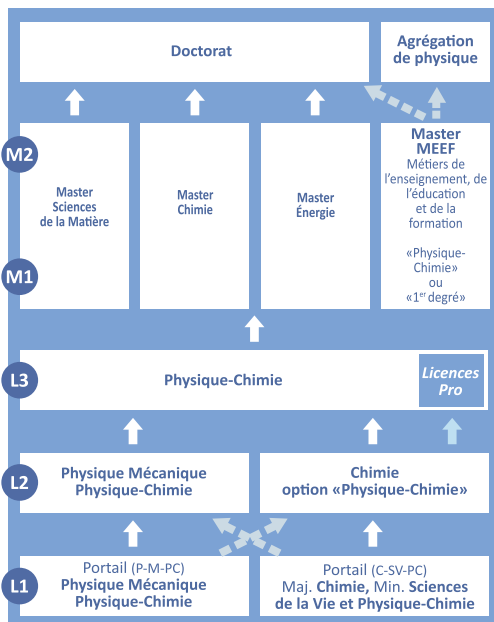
Doctorat

Agrégation de physique

M2

M1

Master Sciences de la Matière

Master Chimie

Master Énergie

Master MEEF
Métiers de l'enseignement, de l'éducation et de la formation
«Physique-Chimie» ou «1$^{er}$ degré»

L3

Physique-Chimie

Licences Pro

L2

Physique Mécanique Physique-Chimie

Chimie option «Physique-Chimie»

L1

Portail (P-M-PC) Physique Mécanique Physique-Chimie

Portail (C-SV-PC) Maj. Chimie, Min. Sciences de la Vie et Physique-Chimie